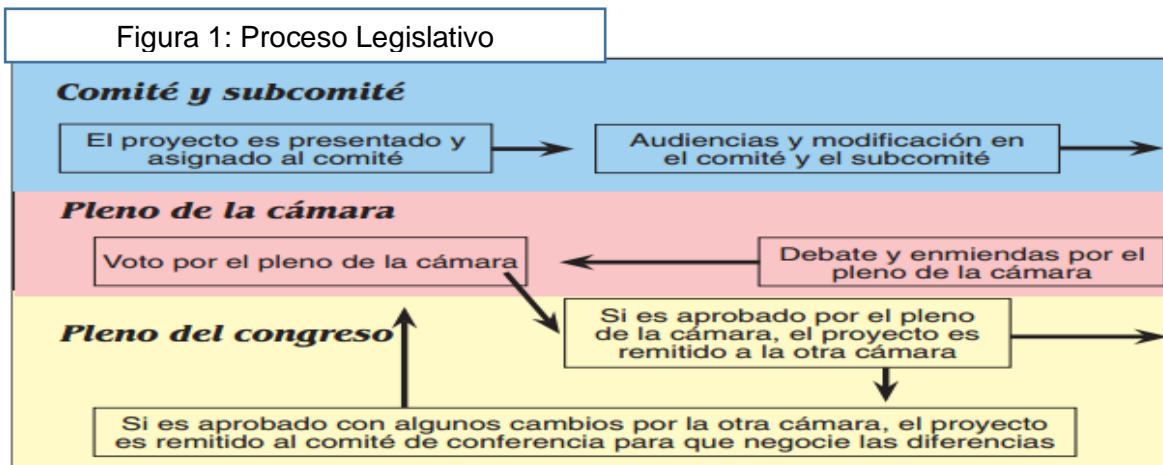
Figura 1: Proceso Legislativo

Comité y subcomité

El proyecto es presentado y asignado al comité

Audiencias y modificación en el comité y el subcomité

Pleno de la cámara

Voto por el pleno de la cámara

Debate y enmiendas por el pleno de la cámara

Pleno del congreso

Si es aprobado por el pleno de la cámara, el proyecto es remitido a la otra cámara

Si es aprobado con algunos cambios por la otra cámara, el proyecto es remitido al comité de conferencia para que negocie las diferencias